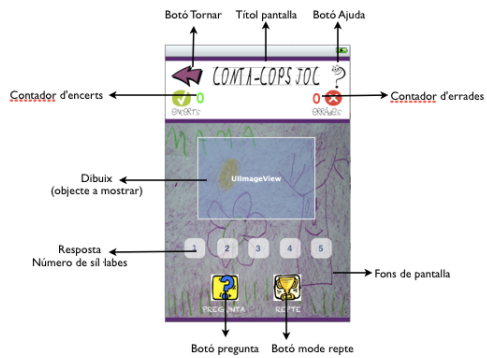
Botó Tornar
Títol pantalla
Botó Ajuda

COMTA-COPS JOC

Contador d'encerts
0
ENCERTS

Contador d'errades
0
ERRADES

Dibuix
(objecte a mostrar)

UIImageView

Resposta
Número de síl·labes

1
2
3
4
5

Fons de pantalla

PREGUNTA
REPTE

Botó pregunta
Botó mode repte